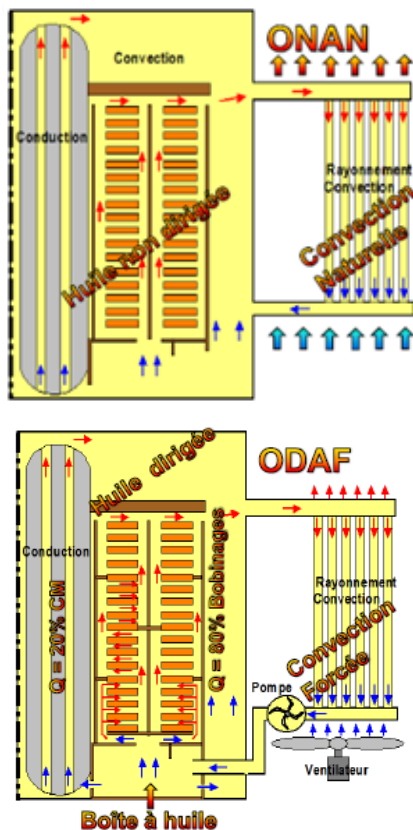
ONAN

Convection

Conduction

Huile non dirigée

Rayonnement
Convection

Convection
Naturelle

ODAF

Huile dirigée

Conduction

Q = 20% CM

Q = 80% Bobinages

Rayonnement
Convection

Convection
Forcée

Pompe

Ventilateur

Boîte à huile